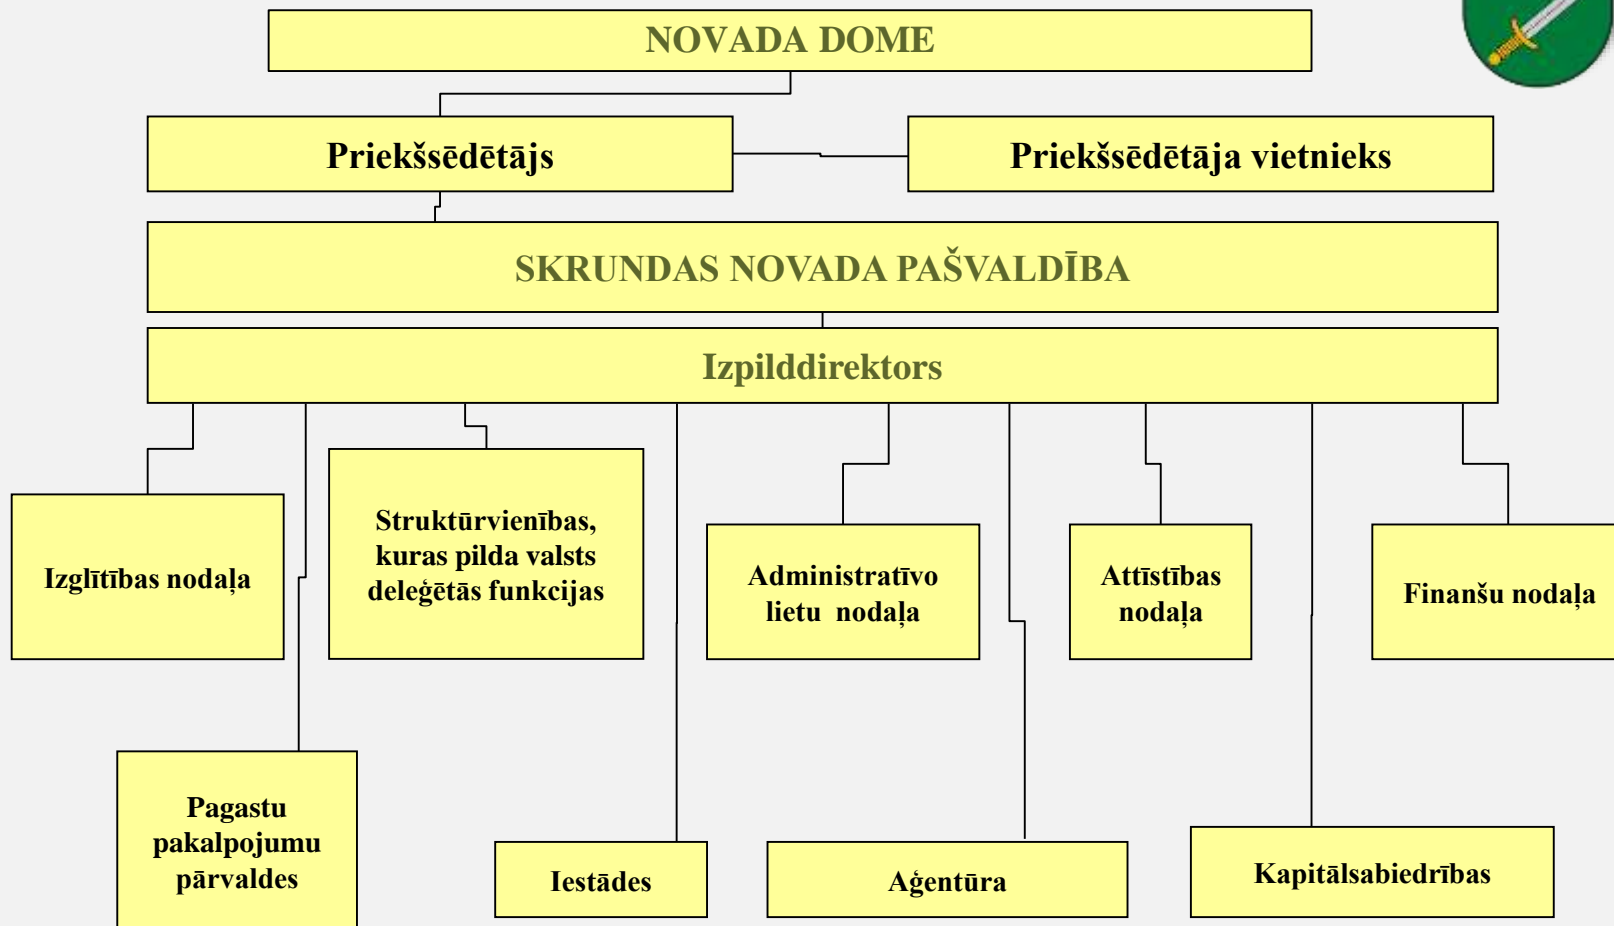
NOVADA DOME

Priekšsēdētājs

Priekšsēdētāja vietnieks

SKRUNDAS NOVADA PAŠVALDĪBA

Izpilddirektors

Izglītības nodaļa

Struktūrvienības, kuras pilda valsts deleģētās funkcijas

Administratīvo lietu nodaļa

Attīstības nodaļa

Finanšu nodaļa

Pagastu pakalpojumu pārvaldes

Iestādes

Aģentūra

Kapitālsabiedrības